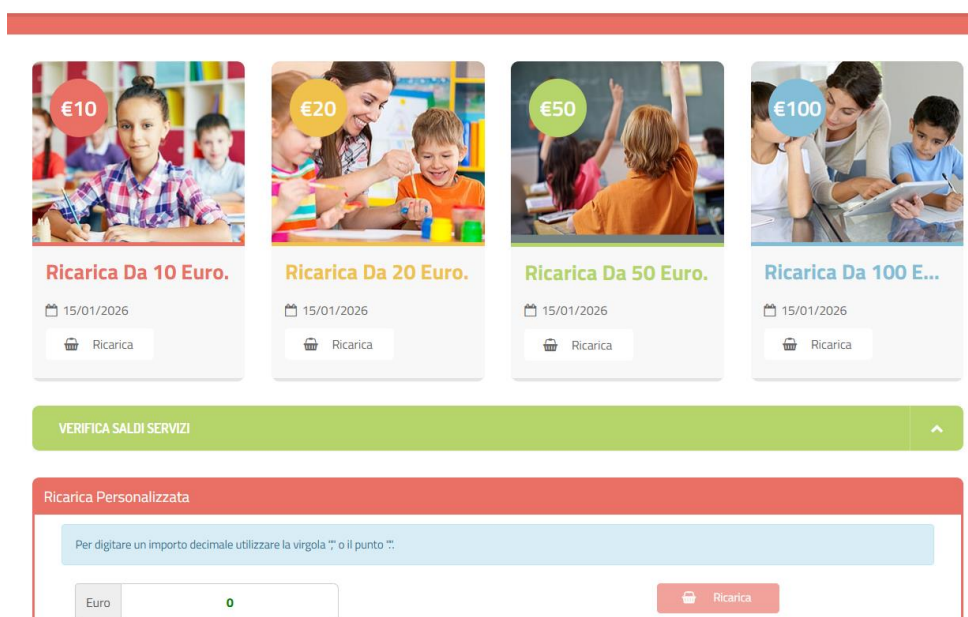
€10

Ricarica Da 10 Euro.

15/01/2026

Ricarica

€20

Ricarica Da 20 Euro.

15/01/2026

Ricarica

€50

Ricarica Da 50 Euro.

15/01/2026

Ricarica

€100

Ricarica Da 100 E...

15/01/2026

Ricarica

VERIFICA SALDI SERVIZI

Ricarica Personalizzata

Per digitare un importo decimale utilizzare la virgola "," o il punto ".".

Euro 0

Ricarica